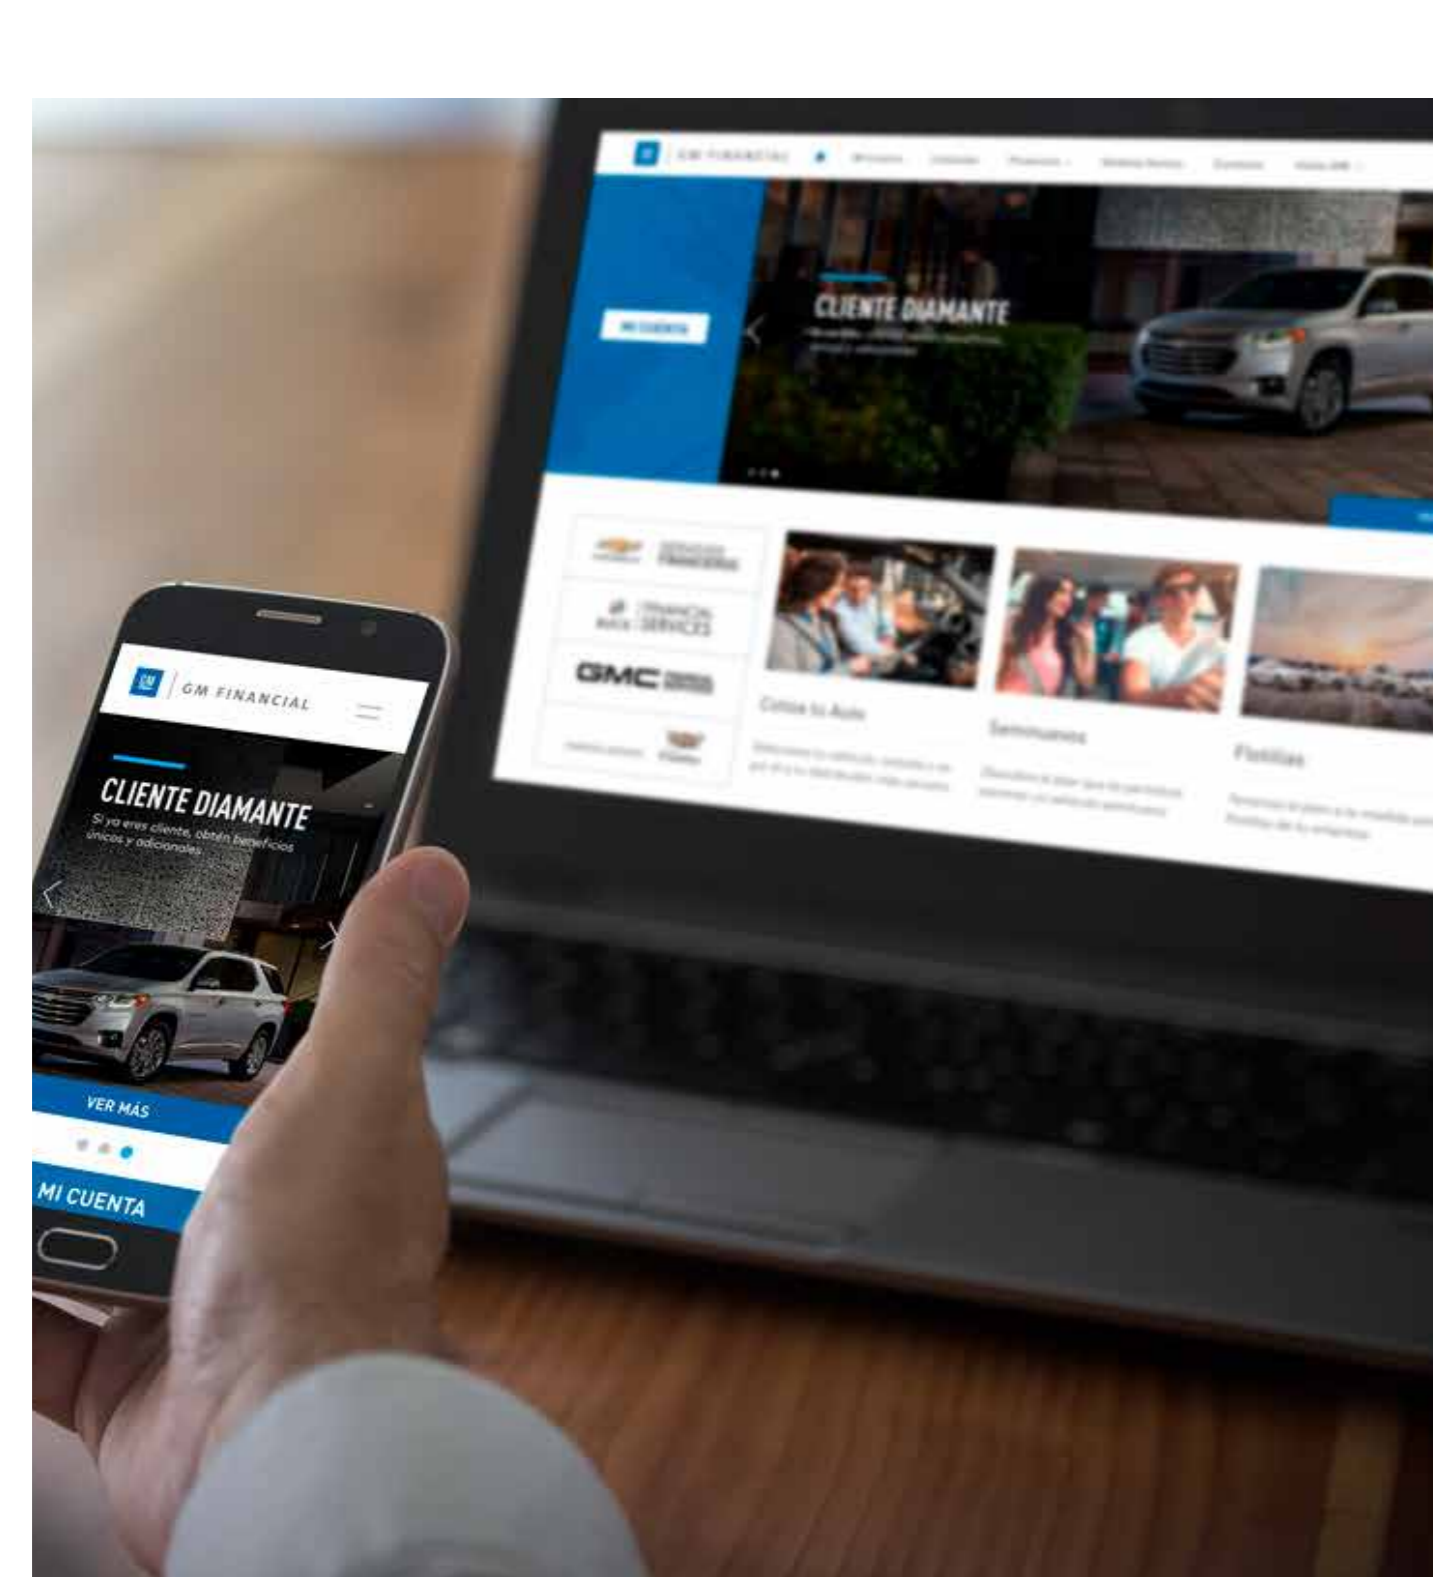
GM FINANCIAL

MI CUENTA

CLIENTE DIAMANTE

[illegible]

GMC

Cotiza tu Auto

Seminuevos

Flotillas

GM

GM FINANCIAL

CLIENTE DIAMANTE

Si ya eres cliente, obtén beneficios únicos y adicionales

VER MÁS

MI CUENTA